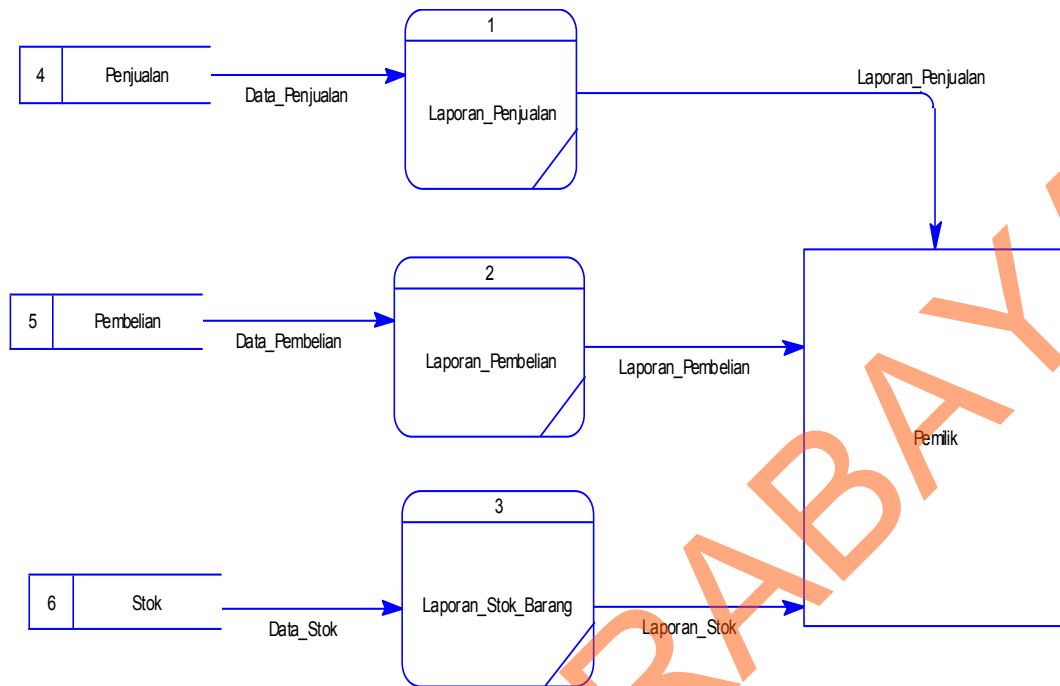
4 Penjualan

Data_Penjualan

1

Laporan_Penjualan

Laporan_Penjualan

5 Pembelian

Data_Pembelian

2

Laporan_Pembelian

Laporan_Pembelian

Pemilik

6 Stok

Data_Stok

3

Laporan_Stok_Barang

Laporan_Stok

RABAY